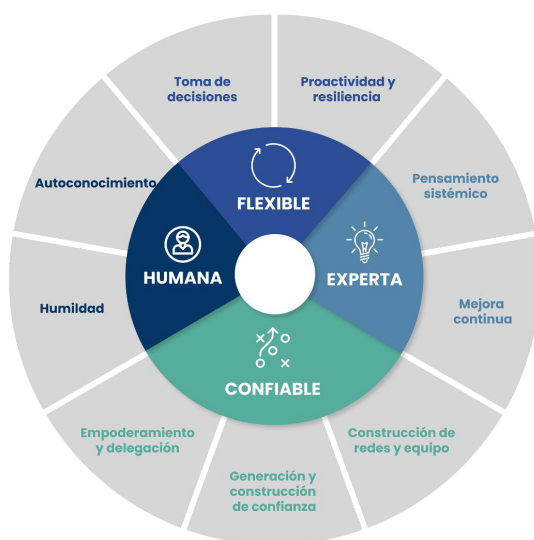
Toma de decisiones

Proactividad y resiliencia

Pensamiento sistémico

Mejora continua

Construcción de redes y equipo

Generación y construcción de confianza

Empoderamiento y delegación

Humildad

Autoconocimiento

FLEXIBLE

EXPERTA

CONFIABLE

HUMANA